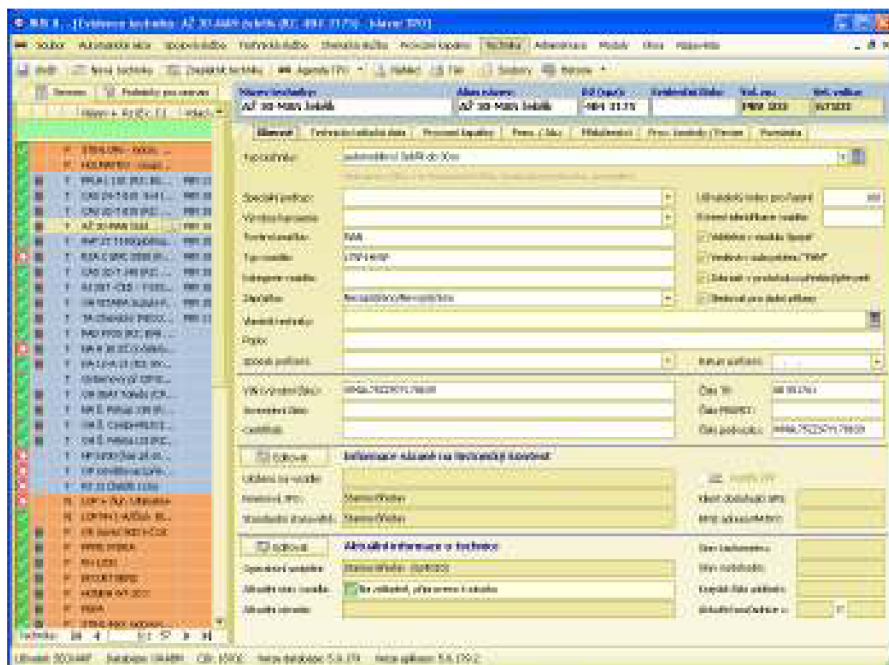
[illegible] - [Evidence techniky: AŽ 30 MAN Sebík (KC 4M4 31 75) - klávesa TP0]

Soubor  Automobilní akce  Spojovací služba  Technická služba  Strojní služba  Provozní kapsáře  Technika  Administrace  Moduly  Okno  Nápověda

Nová technika  Zkopírovat techniku  Agenda TPO  Hledání  Tisk  Soubory  Barvení

Seznam  Podrobný pro seznam

Název techniky:  AŽ 30 MAN Sebík
Alias názvu:  AŽ 30 MAN Sebík
RZ (SPZ):  4M4 31 75
Evidenční číslo:
Vol. zn.:  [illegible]
Vol. volkatr:  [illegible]

Obecné  Technicko-taktická data  Provozní kapsáře  Pneu / Aku  Příslušenství  Prov. kontroly / Revize  Poznámka

Typ vozidla:  automobilní žebřík do 30m

Speciální podtyp:
Výrobce karoserie:
Tovární značka:  MAN
Typ vozidla:  LF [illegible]
Kategorie vozidla:
Zápůjčka:  Nezapůjčeno/Není zapůjčeno
Vlastník techniky:
Popis:
Způsob pořízení:

Udržovací index pro řazení:  100
Interní identifikace vozidla:
Viditelné v modulu Spojař
Viditelné v kalendáři PS "MS"
Zobrazit v prostředí vozidla jako přehled
Omezovat pro další pořízení
Rok pořízení:

VIN (výrobní číslo):  WMA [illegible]
Inventární číslo:
Certifikát:

Číslo TP:  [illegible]
Číslo PROPET:
Číslo podvozku:  WMA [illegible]

Editovat  Informace vázané na technickou kapacitu
Útvar na vozidle:
Kmenová JPO:  Stanice/Vozba
Standardní stanoviště:  Stanice/Vozba
Ident. dostupný útv.:
Kmenová stanice/vozba:

Editovat  Aktuální informace o technice
Operační sesadení:  Stanice/Vozba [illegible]
Aktuální stav vozidla:  Na základně, připraveno k výjezdu
Aktuální stanice:

Stav tachometru:
Stav motohodin:
Evidenční číslo událostí:
Aktuální posádka/čas:

Technika: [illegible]

Uživatel: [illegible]  Databáze: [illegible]  Cíl: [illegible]  Verze databáze: 5.6.179  Verze aplikace: 5.6.179.2